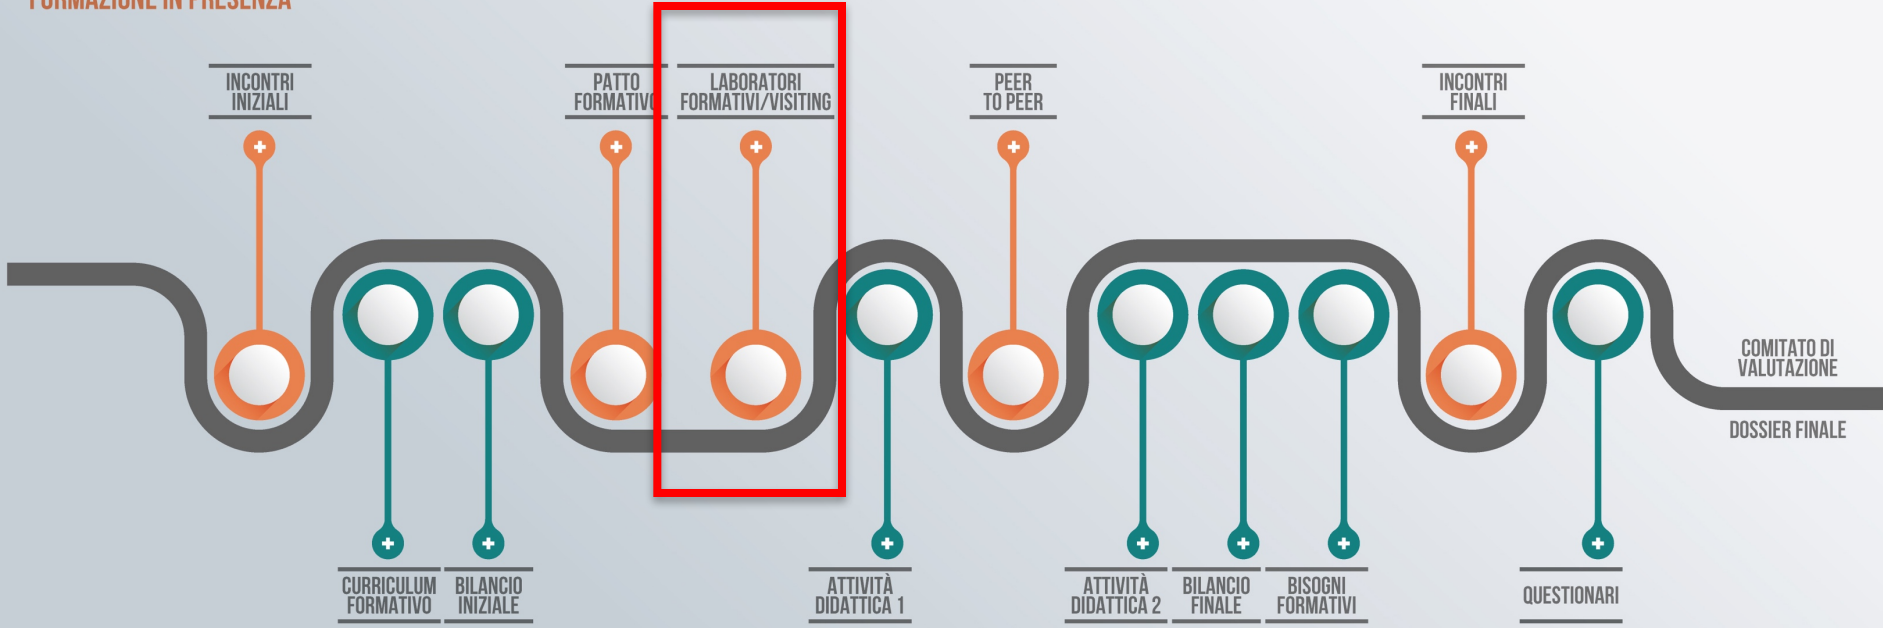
FORMAZIONE IN PRESENZA

INCONTRI INIZIALI

PATTO FORMATIVO

LABORATORI FORMATIVI/VISITING

PEER TO PEER

INCONTRI FINALI

COMITATO DI VALUTAZIONE

DOSSIER FINALE

CURRICULUM FORMATIVO

BILANCIO INIZIALE

ATTIVITÀ DIDATTICA 1

ATTIVITÀ DIDATTICA 2

BILANCIO FINALE

BISOGNI FORMATIVI

QUESTIONARI